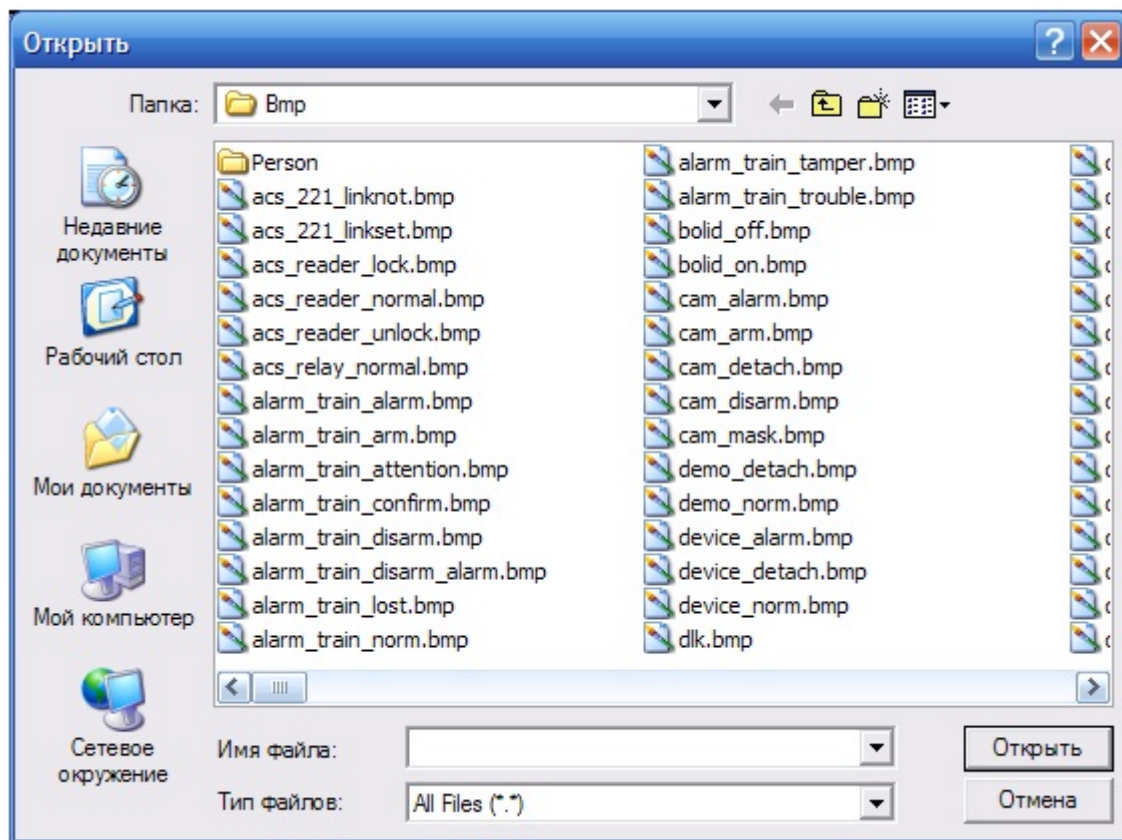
Открыть

Папка: Bmp

Недавние документы

Рабочий стол

Мои документы

Мой компьютер

Сетевое окружение

Person
acs_221_linknot.bmp
acs_221_linkset.bmp
acs_reader_lock.bmp
acs_reader_normal.bmp
acs_reader_unlock.bmp
acs_relay_normal.bmp
alarm_train_alarm.bmp
alarm_train_arm.bmp
alarm_train_attention.bmp
alarm_train_confirm.bmp
alarm_train_disarm.bmp
alarm_train_disarm_alarm.bmp
alarm_train_lost.bmp
alarm_train_norm.bmp

alarm_train_tamper.bmp
alarm_train_trouble.bmp
bolid_off.bmp
bolid_on.bmp
cam_alarm.bmp
cam_arm.bmp
cam_detach.bmp
cam_disarm.bmp
cam_mask.bmp
demo_detach.bmp
demo_norm.bmp
device_alarm.bmp
device_detach.bmp
device_norm.bmp
dlk.bmp

Имя файла:

Тип файлов: All Files (*.*)

Открыть

Отмена